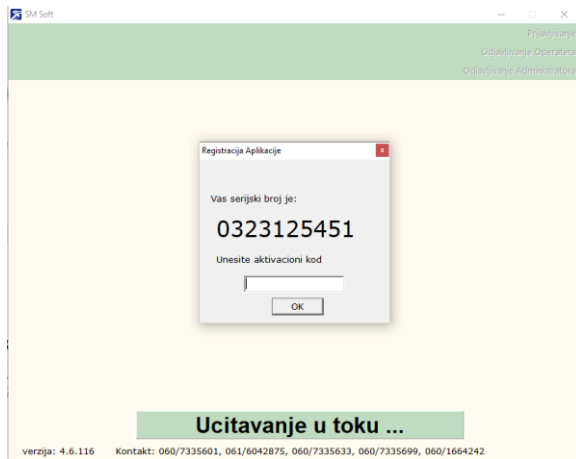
SM Soft

Prijavljivanje
Odjavljivanje Operatera
Odjavljivanje Administratora

Registracija Aplikacije

Vas serijski broj je:

0323125451

Unesite aktivacioni kod

OK

Ucitavanje u toku ...

verzija: 4.6.116 Kontakt: 060/7335601, 061/6042875, 060/7335633, 060/7335699, 060/1664242